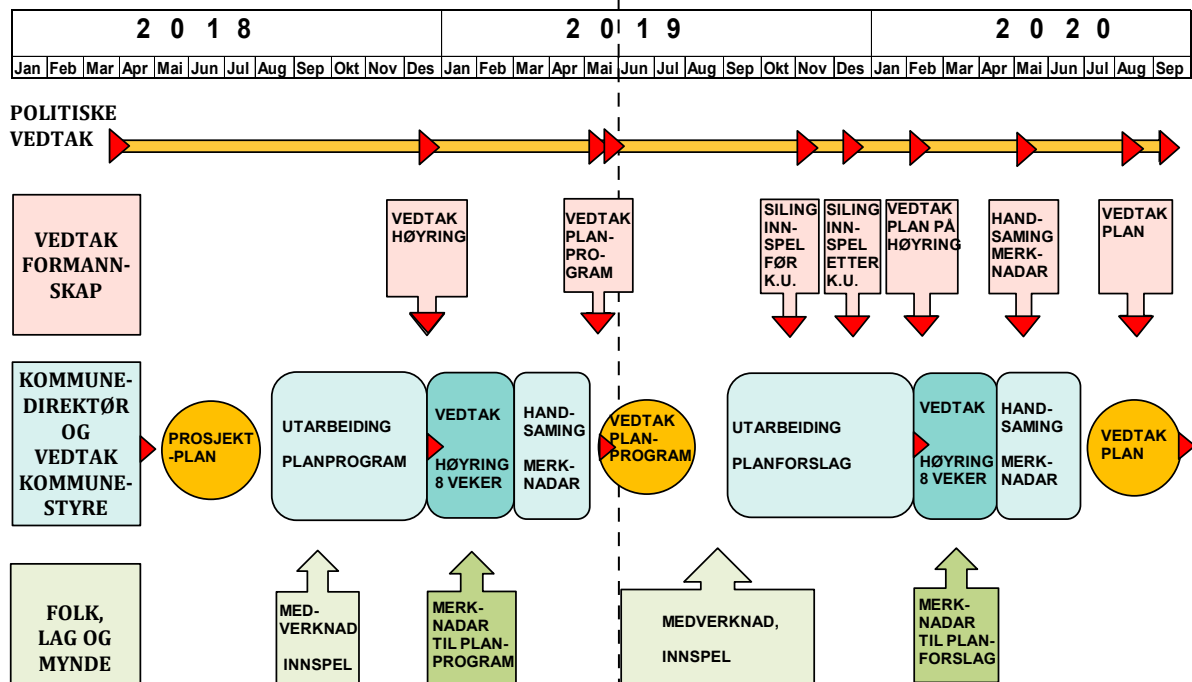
2 0 1 8

2 0 1 9

2 0 2 0

| Jan | Feb | Mar | Apr | Mai | Jun | Jul | Aug | Sep | Okt | Nov | Des | Jan | Feb | Mar | Apr | Mai | Jun | Jul | Aug | Sep | Okt | Nov | Des | Jan | Feb | Mar | Apr | Mai | Jun | Jul | Aug | Sep |
|---|---|---|---|---|---|---|---|---|---|---|---|---|---|---|---|---|---|---|---|---|---|---|---|---|---|---|---|---|---|---|---|---|

POLITISKE VEDTAK

VEDTAK FORMANN-SKAP

VEDTAK HØYRING

VEDTAK PLAN-PRO-GRAM

SILING INN-SPEL FØR K.U.

SILING INN-SPEL ETTER K.U.

VEDTAK PLAN PÅ HØYRING

HAND-SAMING MERK-NADAR

VEDTAK PLAN

KOMMUNE-DIREKTØR OG VEDTAK KOMMUNE-STYRE

PROSJEKT-PLAN

UTARBEIDING PLANPROGRAM

VEDTAK HØYRING 8 VEKER

HAND-SAMING MERK-NADAR

VEDTAK PLAN-PROGRAM

UTARBEIDING PLANFORSLAG

VEDTAK HØYRING 8 VEKER

HAND-SAMING MERK-NADAR

VEDTAK PLAN

FOLK, LAG OG MYNDE

MED-VERKNAD INNSPEL

MERK-NADAR TIL PLAN-PROGRAM

MEDVERKNAD, INNSPEL

MERK-NADAR TIL PLAN-FORSLAG